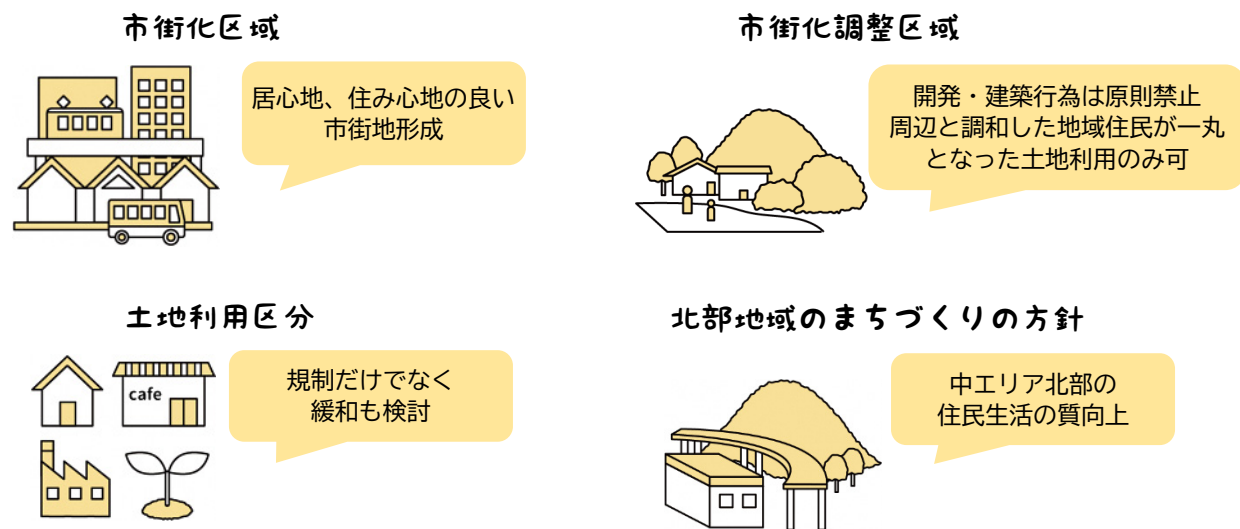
市街化区域

居心地、住み心地の良い
市街地形成

市街化調整区域

開発・建築行為は原則禁止
周辺と調和した地域住民が一丸
となった土地利用のみ可

土地利用区分

cafe

規制だけでなく
緩和も検討

北部地域のまちづくりの方針

中エリア北部の
住民生活の質向上